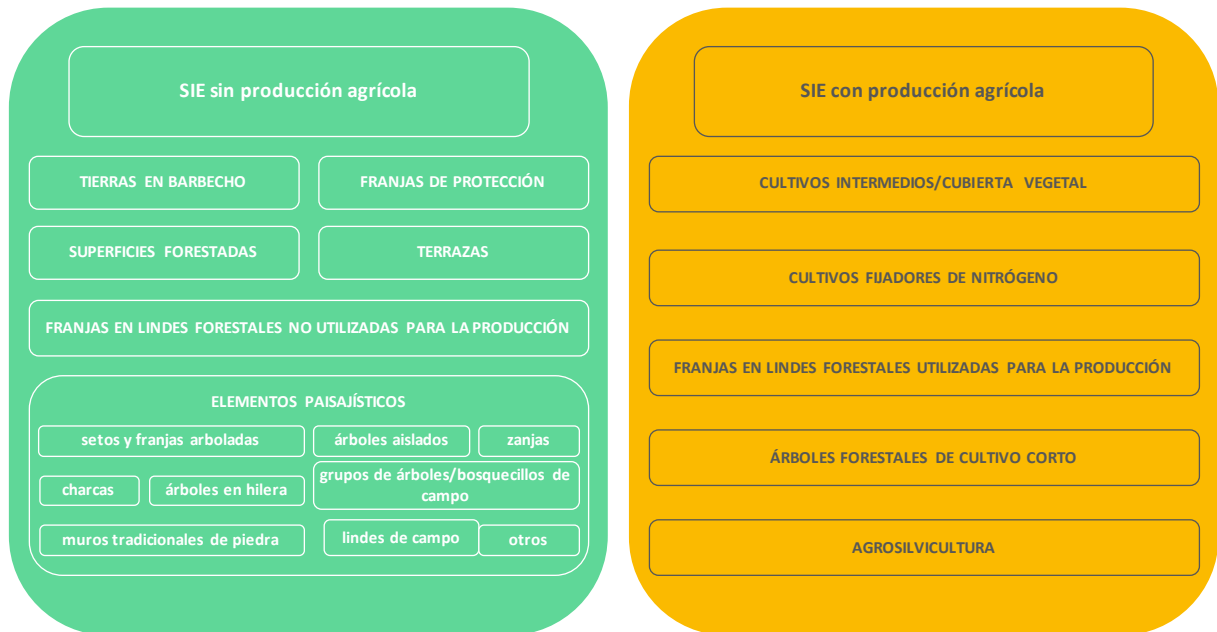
SIE sin producción agrícola

TIERRAS EN BARBECHO

FRANJAS DE PROTECCIÓN

SUPERFICIES FORESTADAS

TERRAZAS

FRANJAS EN LINDES FORESTALES NO UTILIZADAS PARA LA PRODUCCIÓN

ELEMENTOS PAISAJÍSTICOS

setos y franjas arboladas

árboles aislados

zanjas

charcas

árboles en hilera

grupos de árboles/bosquecillos de campo

muros tradicionales de piedra

lindes de campo

otros

SIE con producción agrícola

CULTIVOS INTERMEDIOS/CUBIERTA VEGETAL

CULTIVOS FIJADORES DE NITRÓGENO

FRANJAS EN LINDES FORESTALES UTILIZADAS PARA LA PRODUCCIÓN

ÁRBOLES FORESTALES DE CULTIVO CORTO

AGROSILVICULTURA